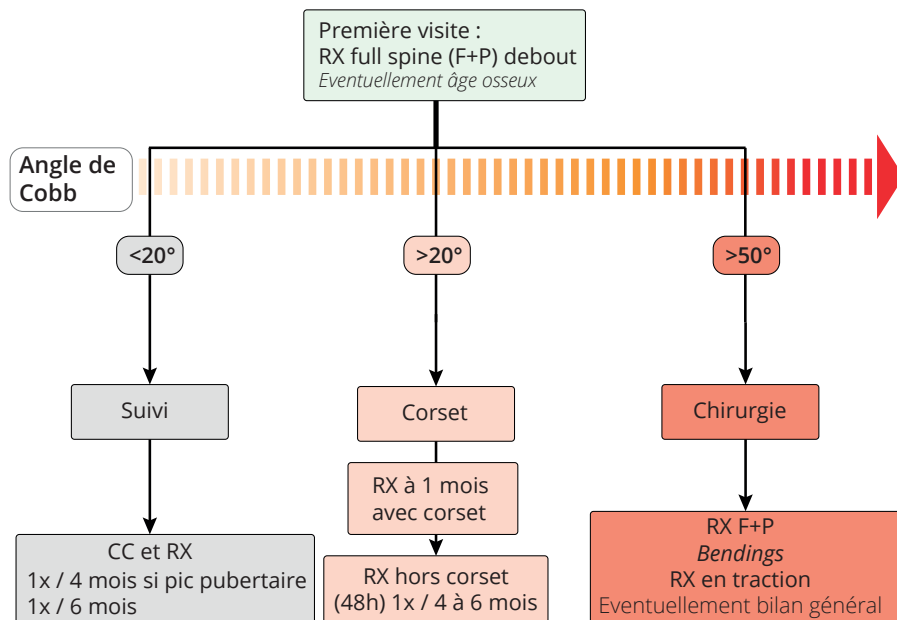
Première visite :
RX full spine (F+P) debout
*Eventuellement âge osseux*

Angle de Cobb

<20°

>20°

>50°

Suivi

Corset

Chirurgie

RX à 1 mois avec corset

CC et RX
1x / 4 mois si pic pubertaire
1x / 6 mois

RX hors corset
(48h) 1x / 4 à 6 mois

RX F+P
*Bendings*
RX en traction
Eventuellement bilan général